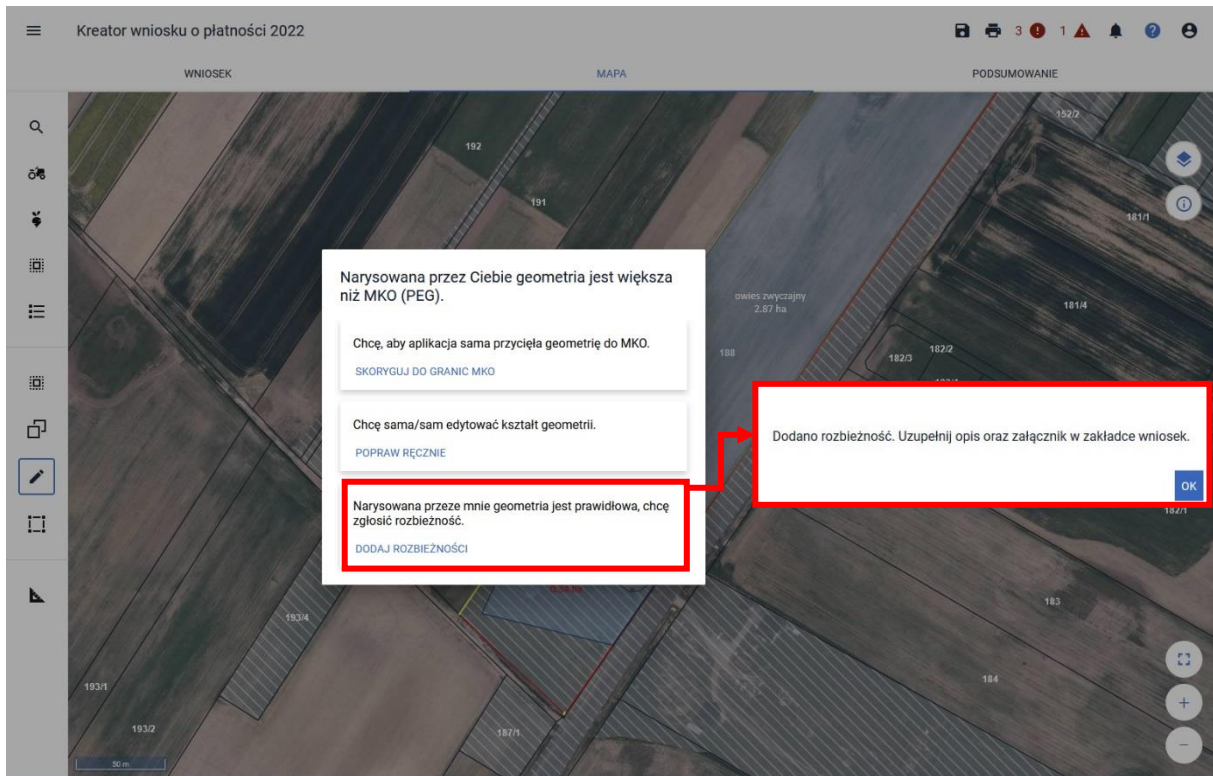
Kreator wniosku o płatności 2022

3 1

WNIOSEK MAPA PODSUMOWANIE

152/2

192

191

181/1

owies zwyczajny
2.87 ha

181/4

188

182/3 182/2

Narysowana przez Ciebie geometria jest większa niż MKO (PEG).

Chcę, aby aplikacja sama przycięła geometrię do MKO.

SKORYGUJ DO GRANIC MKO

Chcę sama/sam edytować kształt geometrii.

POPRAW RĘCZNIE

Narysowana przeze mnie geometria jest prawidłowa, chcę zgłosić rozbieżność.

DODAJ ROZBIEŻNOŚCI

Dodano rozbieżność. Uzupełnij opis oraz załącznik w zakładce wniosek.

OK

182/1

183

193/4

184

193/1

193/2

187/1

50 m